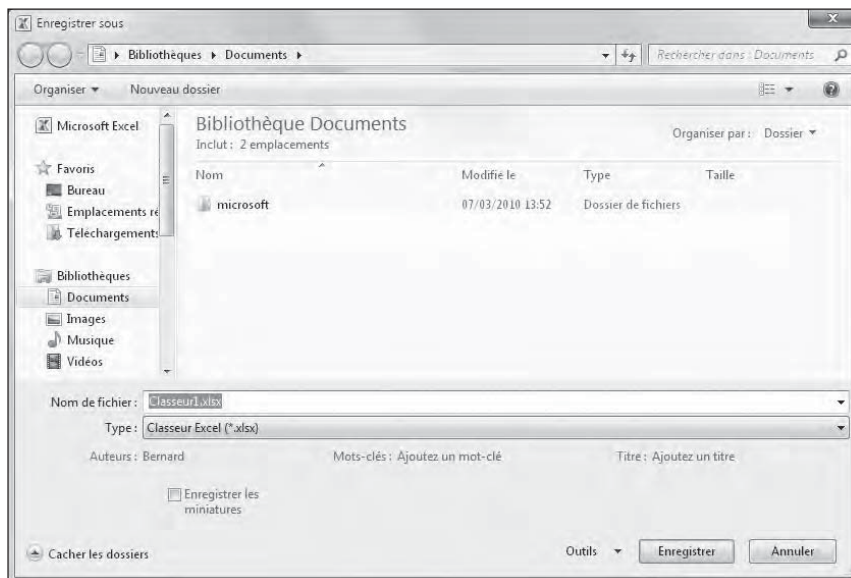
Enregistrer sous

Bibliothèques ▸ Documents ▸

Rechercher dans : Documents

Organiser ▾ Nouveau dossier

Microsoft Excel

Favoris
Bureau
Emplacements ré
Téléchargements

Bibliothèques
Documents
Images
Musique
Vidéos

Bibliothèque Documents
Inclut : 2 emplacements

Organiser par : Dossier ▾

| Nom | Modifié le | Type | Taille |
|---|---|---|---|
| microsoft | 07/03/2010 13:52 | Dossier de fichiers | |

Nom de fichier : Classeur1.xlsx
Type : Classeur Excel (*.xlsx)

Auteurs : Bernard
Mots-clés : Ajoutez un mot-clé
Titre : Ajoutez un titre

Enregistrer les miniatures

Cacher les dossiers

Outils ▾ Enregistrer Annuler